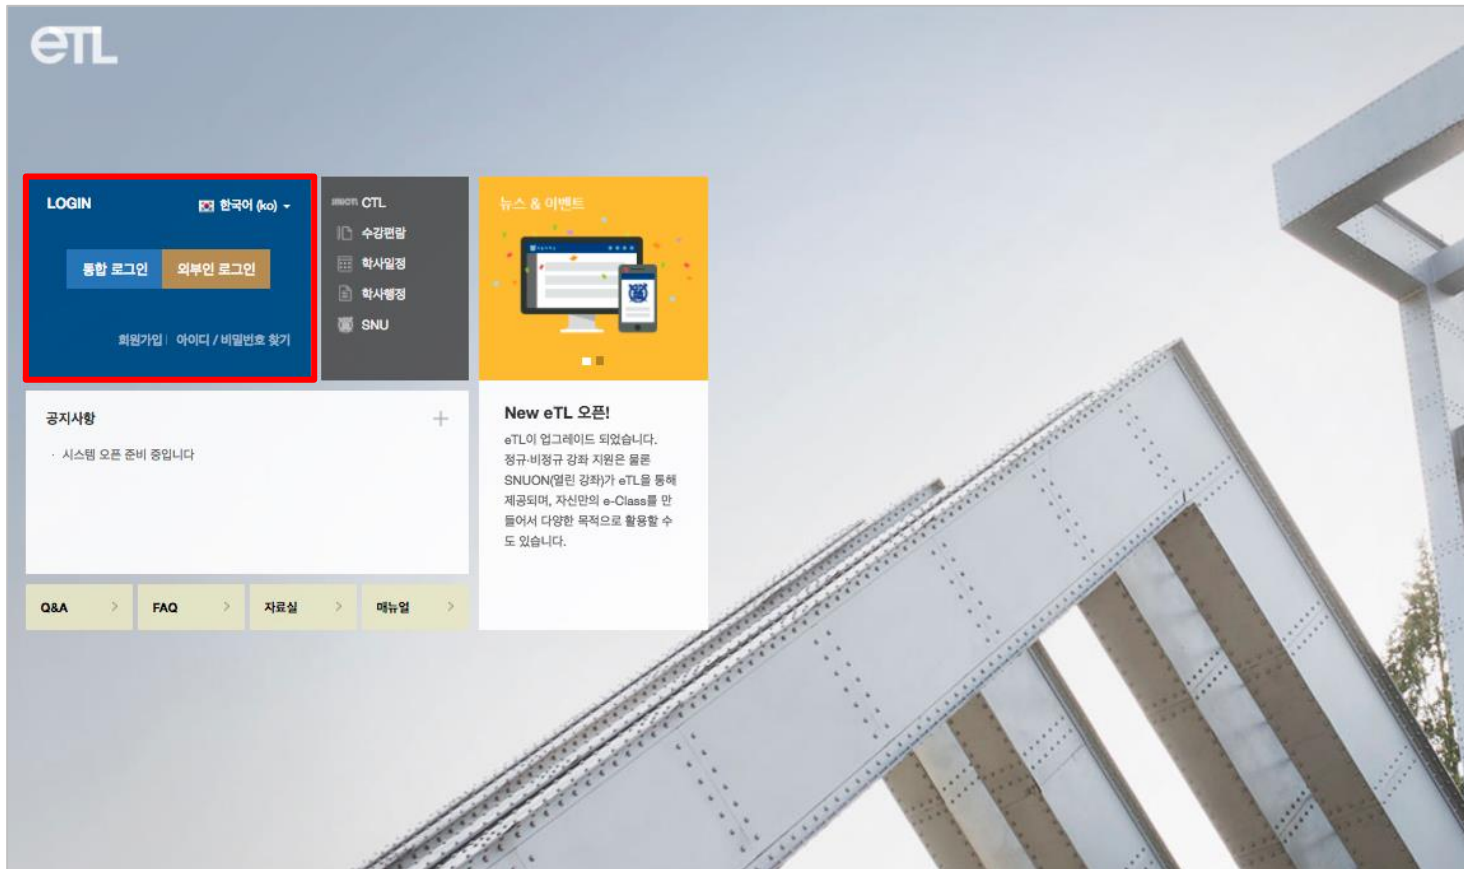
eTL

LOGIN
한국어 (ko)
통합 로그인
외부인 로그인
회원가입 | 아이디 / 비밀번호 찾기

SNUCTL
수강편람
학사일정
학사행정
SNU

뉴스 & 이벤트

공지사항
+
· 시스템 오픈 준비 중입니다

New eTL 오픈!
eTL이 업그레이드 되었습니다. 정규·비정규 강좌 지원은 물론 SNUON(열린 강좌)가 eTL을 통해 제공되며, 자신만의 e-Class를 만들어서 다양한 목적으로 활용할 수 도 있습니다.

Q&A
FAQ
자료실
매뉴얼